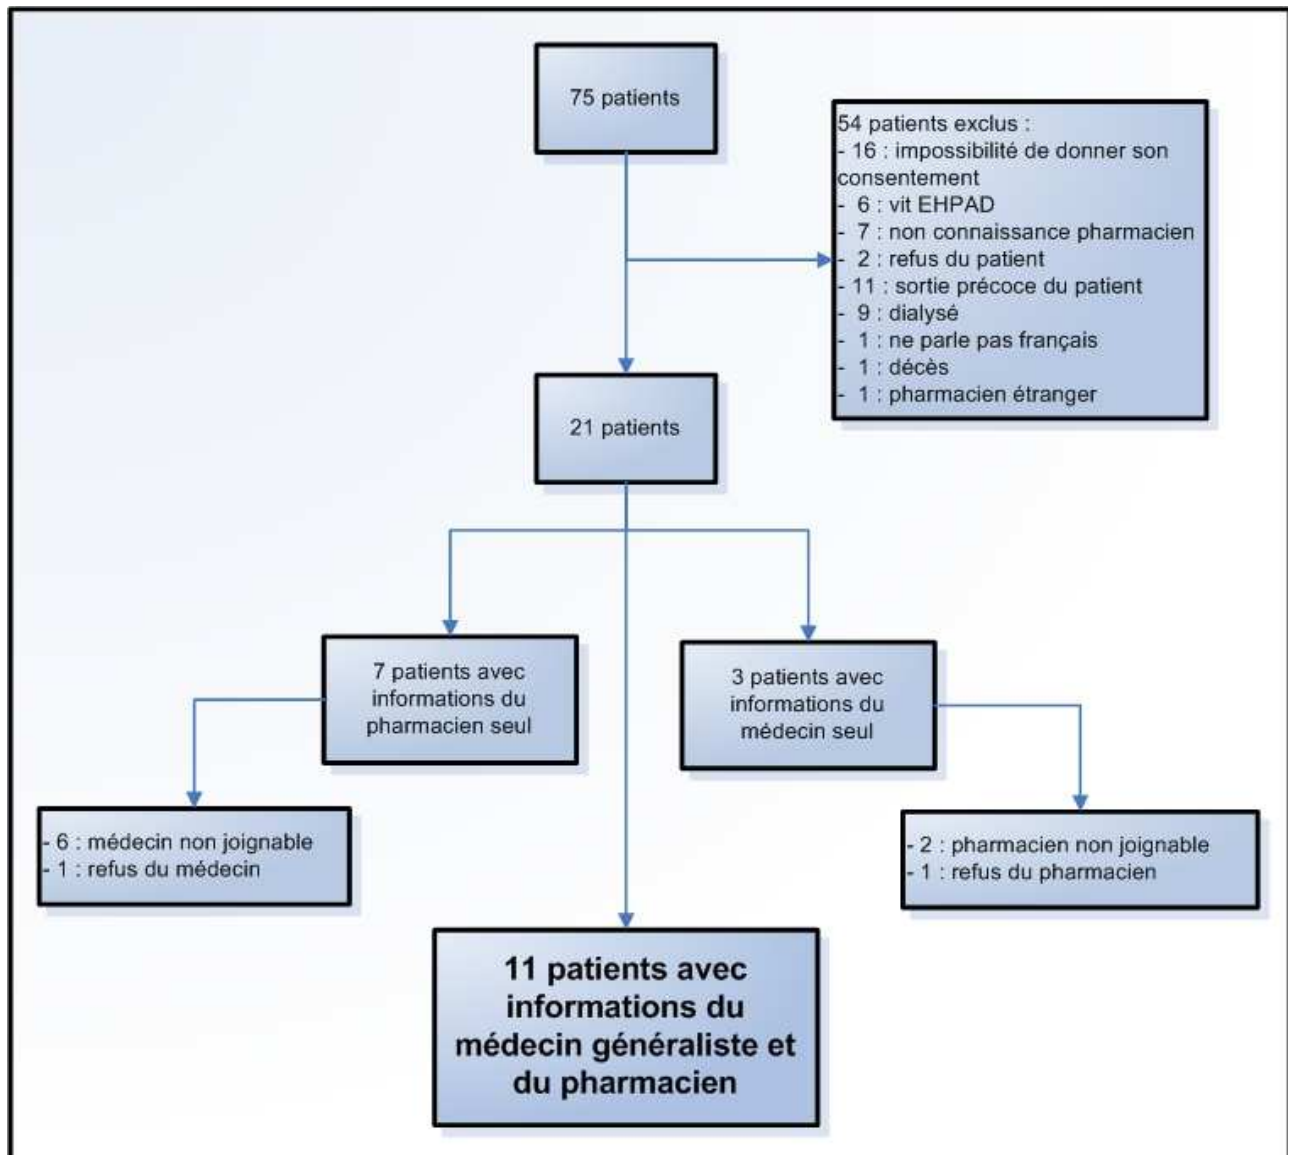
75 patients

54 patients exclus :
- 16 : impossibilité de donner son consentement
- 6 : vit EHPAD
- 7 : non connaissance pharmacien
- 2 : refus du patient
- 11 : sortie précoce du patient
- 9 : dialysé
- 1 : ne parle pas français
- 1 : décès
- 1 : pharmacien étranger

21 patients

7 patients avec informations du pharmacien seul

3 patients avec informations du médecin seul

- 6 : médecin non joignable
- 1 : refus du médecin

- 2 : pharmacien non joignable
- 1 : refus du pharmacien

11 patients avec informations du médecin généraliste et du pharmacien